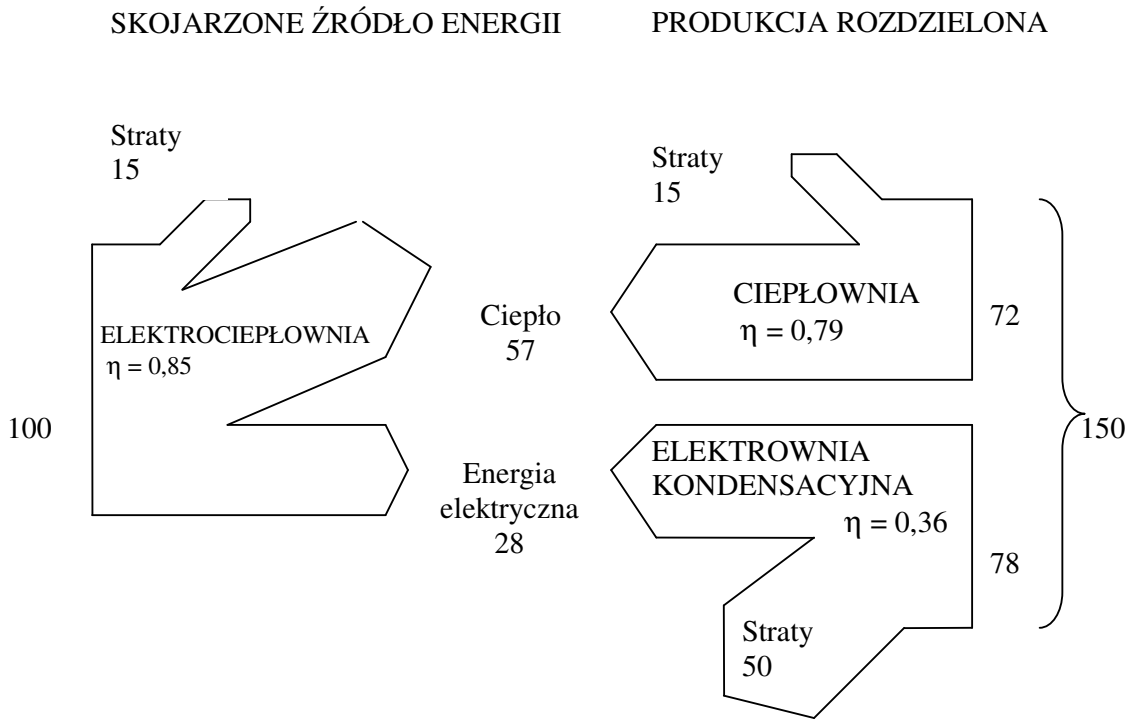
SKOJARZONE ŹRÓDŁO ENERGII

PRODUKCJA ROZDZIELONA

Straty
15

ELEKTROCIEPŁOWNIA
$\eta = 0,85$

100

Ciepło
57

Energia
elektryczna
28

Straty
15

CIEPŁOWNIA
$\eta = 0,79$

72

ELEKTROWNIA
KONDENSACYJNA
$\eta = 0,36$

78

Straty
50

150